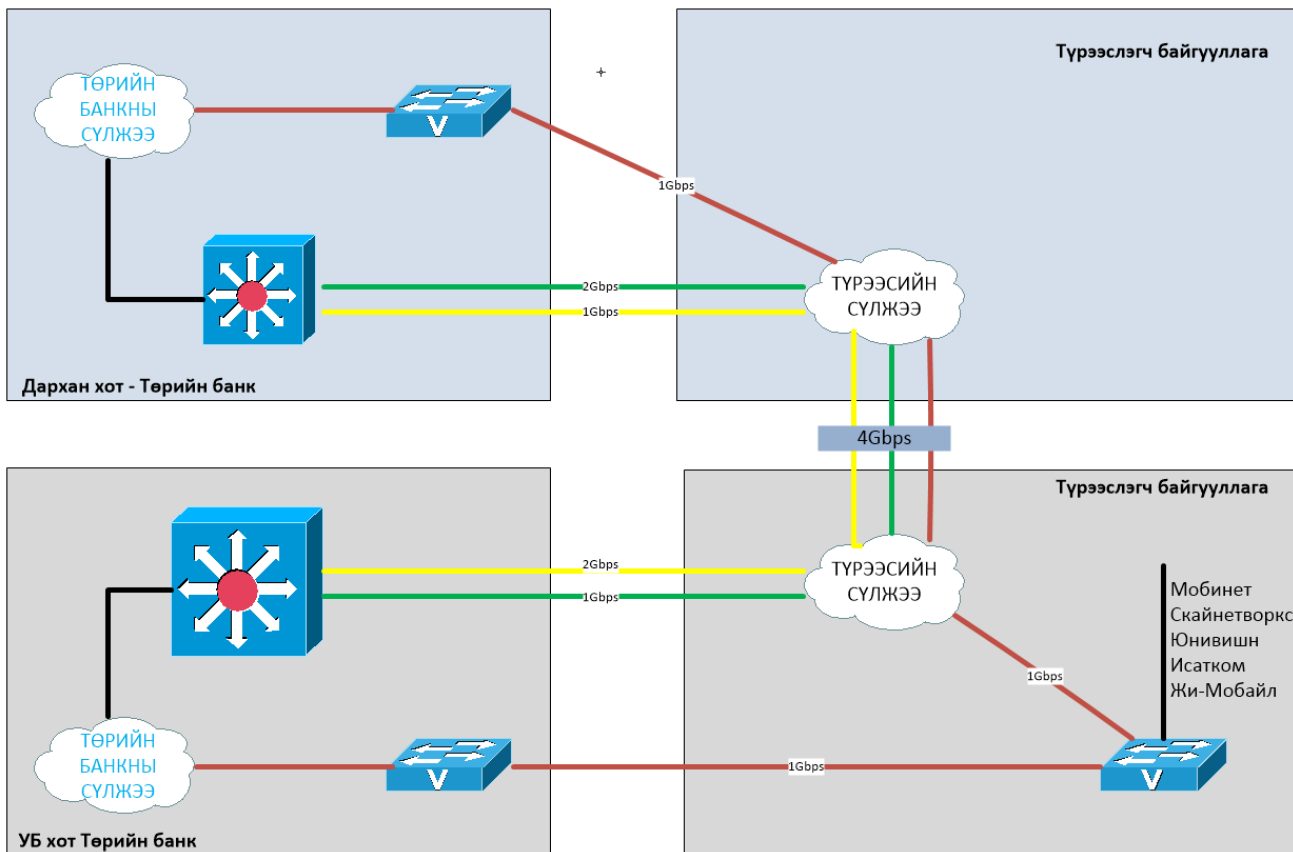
ТӨРИЙН БАНКНЫ СҮЛЖЭЭ

Түрээслэгч байгууллага

1Gbps

2Gbps

1Gbps

ТҮРЭЭСИЙН СҮЛЖЭЭ

Дархан хот - Төрийн банк

4Gbps

Түрээслэгч байгууллага

2Gbps

1Gbps

ТҮРЭЭСИЙН СҮЛЖЭЭ

Мобинет
Скайнетворкс
Юнивишн
Исатком
Жи-Мобайл

1Gbps

ТӨРИЙН БАНКНЫ СҮЛЖЭЭ

1Gbps

УБ хот Төрийн банк